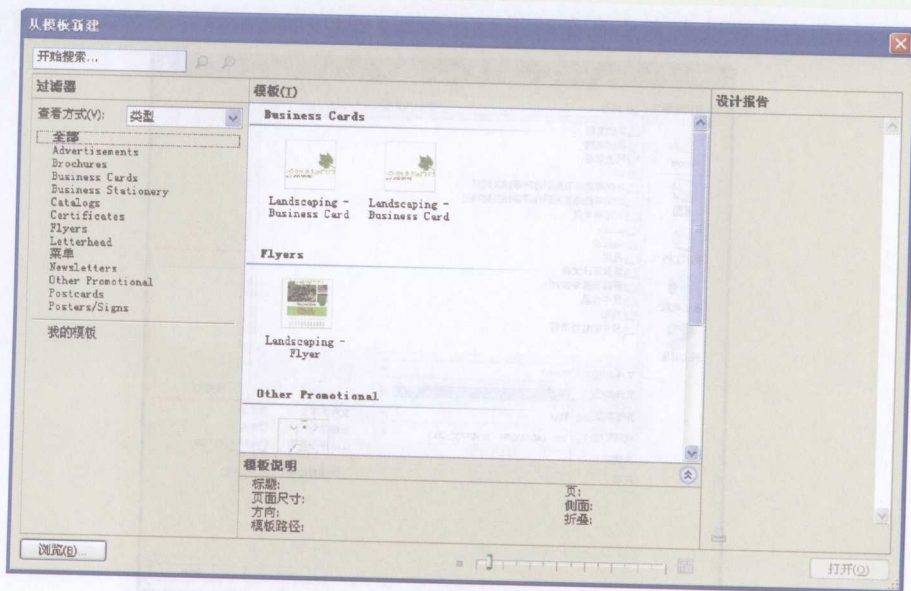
从模板新建

开始搜索...

过滤器

查看方式(V): 类型

全部
Advertisements
Brochures
Business Cards
Business Stationery
Catalogs
Certificates
Flyers
Letterhead
菜单
Newsletters
Other Promotional
Postcards
Posters/Signs

我的模板

模板(T)

Business Cards

Landscaping - Business Card

Landscaping - Business Card

Flyers

Landscaping - Flyer

Other Promotional

模板说明

标题:
页面尺寸:
方向:
模板路径:

页:
侧面:
折叠:

设计报告

浏览(B)...

打开(O)